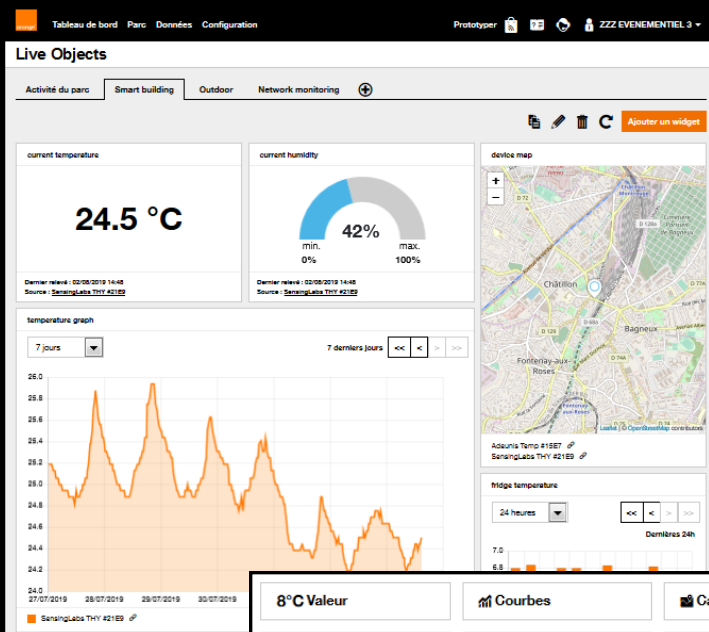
orange Tableau de bord Parc Données Configuration

Prototyper ZZZ EVENEMENTIEL 3

Live Objects

Activité du parc Smart building Outdoor Network monitoring

Ajouter un widget

current temperature

24.5 °C

Dernier relevé : 02/08/2019 14:48
Source : SensingLabs THY #21E9

current humidity

42%

min. 0%
max. 100%

Dernier relevé : 02/08/2019 14:48
Source : SensingLabs THY #21E9

device map

Châtillon
Bagneux
Fontenay-aux-Roses

Leaflet | © OpenStreetMap contributors

Adeunis Temp #18E7
SensingLabs THY #21E9

temperature graph

7 jours
7 derniers jours

25.0
25.8
25.6
25.4
25.2
25.0
24.8
24.6
24.4
24.2
24.0

27/07/2019 28/07/2019 29/07/2019 30/07/2019

SensingLabs THY #21E9

fridge temperature

24 heures
Dernières 24h

7.0
6.8

8°C Valeur
Courbes
Ca